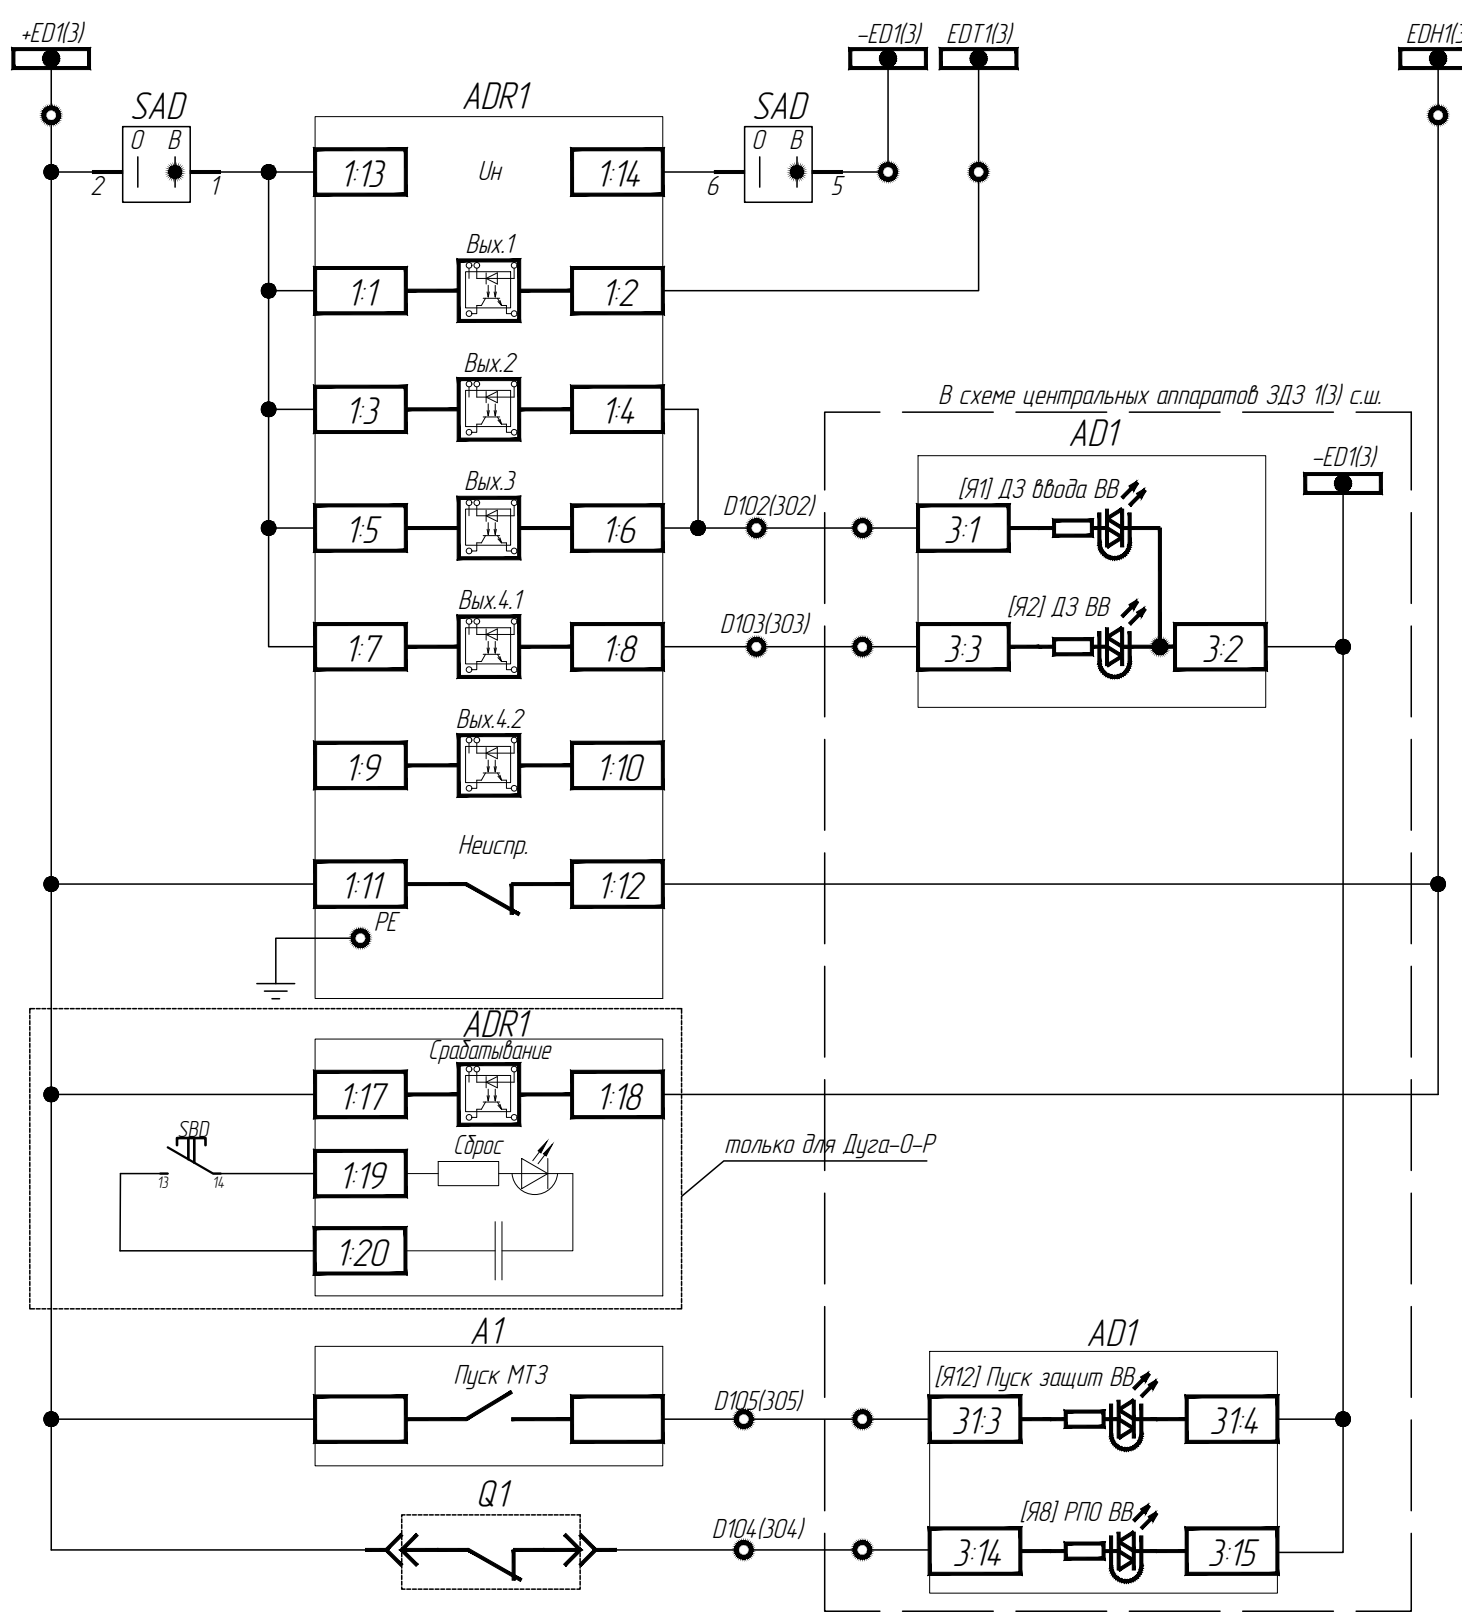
+ED1(3)

SAD
O B
2 1

ADR1
1:13 Uн 1:14

SAD
O B
6 5

–ED1(3) EDT1(3) EDH1(3

Вых.1
1:1 1:2

Вых.2
1:3 1:4

В схеме центральных аппаратов ЗДЗ 1(3) с.ш.

AD1

–ED1(3)

Вых.3
1:5 1:6

D102(302)

[Я1] ДЗ ввода ВВ
3:1

Вых.4.1
1:7 1:8

D103(303)

[Я2] ДЗ ВВ
3:3 3:2

Вых.4.2
1:9 1:10

Неиспр.
1:11 1:12

PE

ADR1
Срабатывание
1:17 1:18

SBD
13 14

Сброс
1:19

только для Дуга–О–Р

1:20

A1
Пуск МТЗ

D105(305)

AD1
[Я12] Пуск защит ВВ
31:3 31:4

Q1

D104(304)

[Я8] РПО ВВ
3:14 3:15